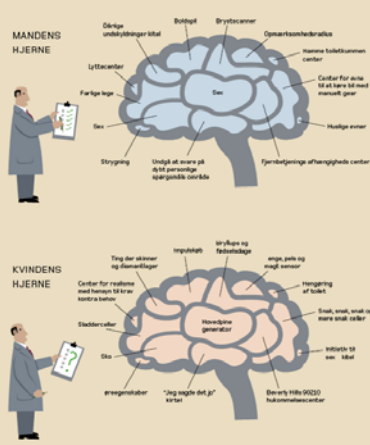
MANDENS HJERNE

Ølrige undskyldninger lillet
Boldspil
Brystscanner
Opmærksomhedsradius
Lyttecenter
Hamme toiletkummen center
Farlige lege
Sex
Center for evne til at køre bil med manuelt gear
Sex
Huslige evner
Strygning
Undgå at svare på dybt personlige spørgsmåle område
Fjernbetjenings afhængigheds center

KVINDENS HJERNE

Impulskøb
Ting der skinner og diamantlager
Bryllupe og fødselsdage
Center for realisme med hensyn til krav kontra behov
Hovedpine generator
Sladdercellen
Sko
Snak, snak, snak og mere snak celler
Initiativ til sex
Øregenskaber
"Jeg sagde det jo" kirtel
Beverly Hills 90210 hukommelsescenter